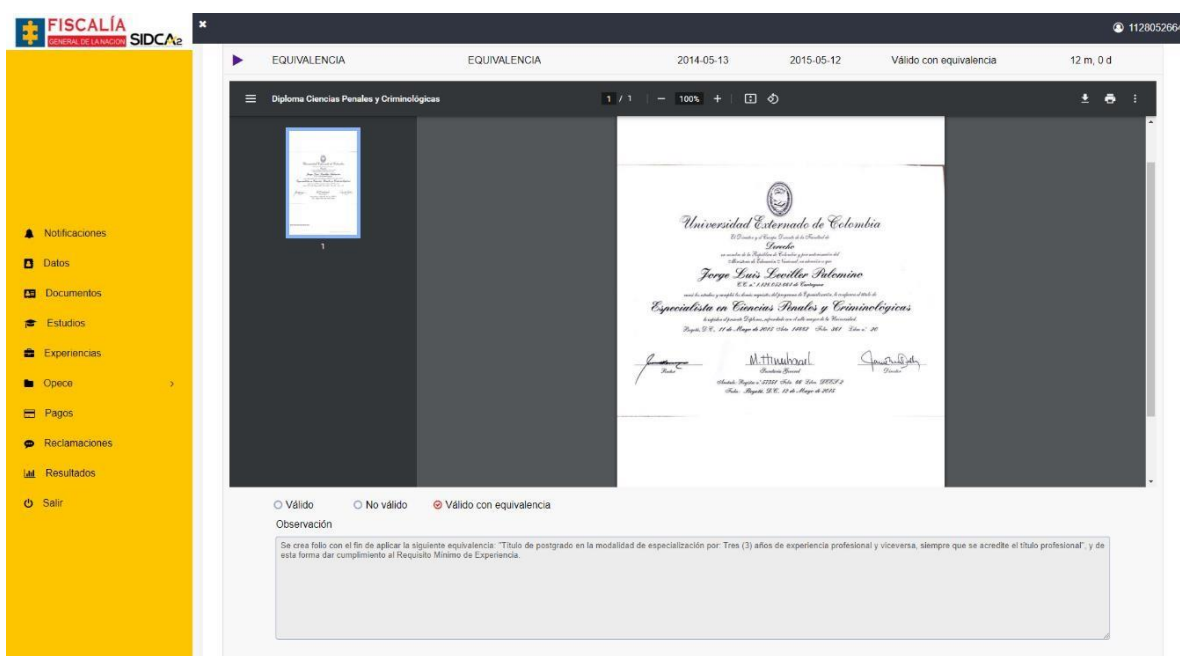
FISCALÍA GENERAL DE LA NACIÓN SIDCA2

112805266

| EQUIVALENCIA | EQUIVALENCIA | 2014-05-13 | 2015-05-12 | Válido con equivalencia | 12 m, 0 d |
|---|---|---|---|---|---|

Diploma Ciencias Penales y Criminológicas 1 / 1 100%

1

Universidad Externado de Colombia

El Rector y el Consejo Directivo de la Facultad de Derecho

en nombre de la República de Colombia y por autorización del Ministerio de Educación Nacional, con atención a que

Jorge Luis Leviller Palomino

C.C. n.° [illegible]

cursó los estudios y cumplió los demás requisitos del programa de Especialización, le confieren el título de

Especialista en Ciencias Penales y Criminológicas

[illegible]

Bogotá, D.C., 11 de Mayo de 2015 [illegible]

Rector Secretaria General Director

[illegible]

Notificaciones
Datos
Documentos
Estudios
Experiencias
Opece
Pagos
Reclamaciones
Resultados
Salir

Válido No válido Válido con equivalencia

Observación

Se crea folio con el fin de aplicar la siguiente equivalencia: "Título de postgrado en la modalidad de especialización por: Tres (3) años de experiencia profesional y viceversa, siempre que se acredite el título profesional", y de esta forma dar cumplimiento al Requisito Mínimo de Experiencia.